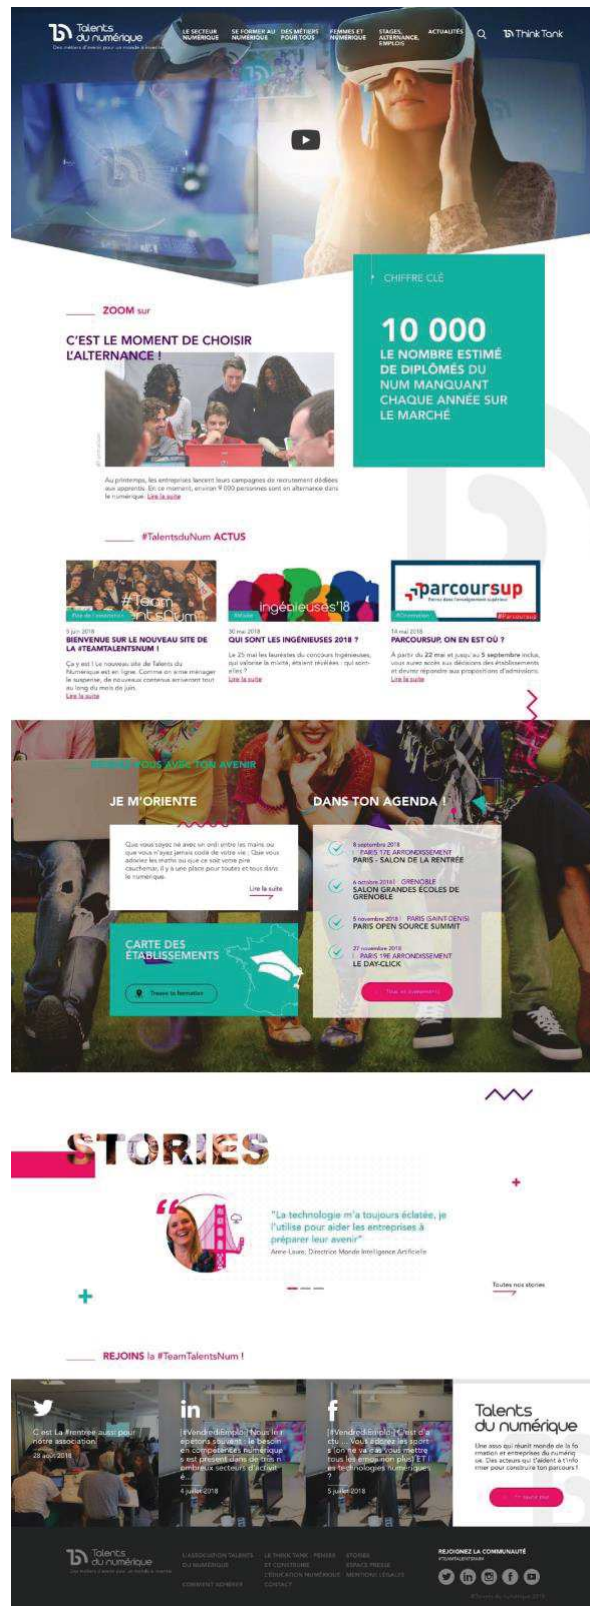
Talents du numérique
Des métiers d'avenir pour un monde à inventer

LE SECTEUR NUMÉRIQUE
SE FORMER AU NUMÉRIQUE
DES MÉTIERS POUR TOUS
FEMMES ET NUMÉRIQUE
STAGES, ALTERNANCE, EMPLOIS
ACTUALITÉS
Think Tank

CHIFFRE CLÉ

10 000
LE NOMBRE ESTIMÉ DE DIPLÔMÉS DU NUM MANQUANT CHAQUE ANNÉE SUR LE MARCHÉ

ZOOM sur

C'EST LE MOMENT DE CHOISIR L'ALTERNANCE !

Au printemps, les entreprises lancent leurs campagnes de recrutement dédiées aux apprentis. En ce moment, environ 9 000 personnes sont en alternance dans le numérique. Lire la suite

#TalentsduNum ACTUS

#Team TalentsNum
Vie de l'association
5 juin 2018
BIENVENUE SUR LE NOUVEAU SITE DE LA #TEAMTALENTSNUM !
Ça y est ! Le nouveau site de Talents du Numérique est en ligne. Comme on aime ménager le suspense, de nouveaux contenus arriveront tout au long du mois de juin.
Lire la suite

ingénieuses'18
30 mai 2018
QUI SONT LES INGÉNIEUSES 2018 ?
Le 25 mai les lauréates du concours Ingénieuses, qui valorise la mixité, étaient révélées : qui sont-elles ?
Lire la suite

parcoursup
#Orientation
14 mai 2018
PARCOURSUP, ON EN EST OÙ ?
À partir du 22 mai et jusqu'au 5 septembre inclus, vous aurez accès aux décisions des établissements et devrez répondre aux propositions d'admission.
Lire la suite

RENDEZ-VOUS AVEC TON AVENIR

JE M'ORIENTE

Que vous soyez né avec un ordi entre les mains ou que vous n'ayez jamais codé de votre vie : Que vous adoriez les maths ou que ce soit votre pire cauchemar, il y a une place pour toutes et tout dans le numérique.
Lire la suite

CARTE DES ÉTABLISSEMENTS
Trouve ta formation

DANS TON AGENDA !

8 septembre 2018 | PARIS 17E ARRONDISSEMENT
PARIS - SALON DE LA RENTRÉE

6 octobre 2018 | GRENOBLE
SALON GRANDES ECOLES DE GRENOBLE

5 novembre 2018 | PARIS (SAINT DENIS)
PARIS OPEN SOURCE SUMMIT

27 novembre 2018 | PARIS 19E ARRONDISSEMENT
LE DAY-CLICK

Tous les événements

STORIES

"La technologie m'a toujours éclatée, je l'utilise pour aider les entreprises à préparer leur avenir"
Anne Laure, Directrice Monde Intelligence Artificielle

Toutes nos stories

REJOINS la #TeamTalentsNum !

C'est la #rentree aussi pour notre association
28 août 2018

[#VendrediEmploi] Nous les experts en compétences numérique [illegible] le besoin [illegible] présent dans de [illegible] nombreux secteurs d'activité
4 juillet 2018

[#VendrediEmploi] C'est d'a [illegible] Vous adorez les sport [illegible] vous mettre tous les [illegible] technologies numériques
5 juillet 2018

Talents du numérique
Une asso qui réunit monde de la formation et entreprises du numérique. Des acteurs qui t'aident à t'informer pour construire ton parcours !
En savoir plus

Talents du numérique
Des métiers d'avenir pour un monde à inventer
L'ASSOCIATION TALENTS DU NUMÉRIQUE
COMMENT ADHÉRER
LE THINK TANK : PENSER ET CONSTRUIRE L'ÉDUCATION NUMÉRIQUE
CONTACT
STORIES
ESPACE PRESSE
MENTIONS LÉGALES
REJOIGNEZ LA COMMUNAUTÉ
#TEAMTALENTSNUM
© Talents du numérique 2018